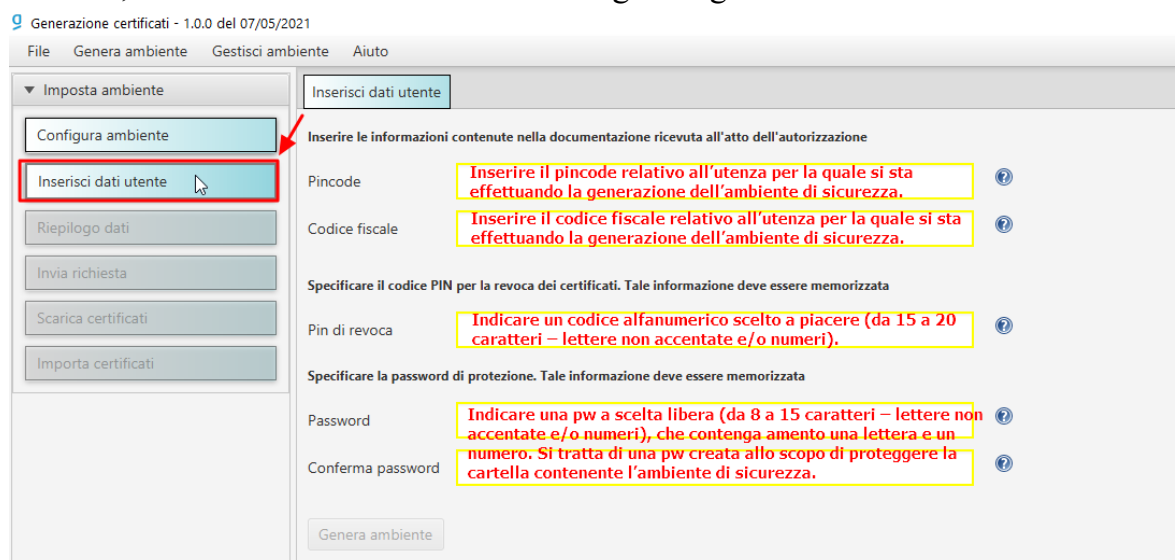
Generazione certificati - 1.0.0 del 07/05/2021

File Genera ambiente Gestisci ambiente Aiuto

▼ Imposta ambiente

Configura ambiente

Inserisci dati utente

Riepilogo dati

Invia richiesta

Scarica certificati

Importa certificati

Inserisci dati utente

Inserire le informazioni contenute nella documentazione ricevuta all'atto dell'autorizzazione

Pincode
Inserire il pincode relativo all'utenza per la quale si sta effettuando la generazione dell'ambiente di sicurezza.

Codice fiscale
Inserire il codice fiscale relativo all'utenza per la quale si sta effettuando la generazione dell'ambiente di sicurezza.

Specificare il codice PIN per la revoca dei certificati. Tale informazione deve essere memorizzata

Pin di revoca
Indicare un codice alfanumerico scelto a piacere (da 15 a 20 caratteri – lettere non accentate e/o numeri).

Specificare la password di protezione. Tale informazione deve essere memorizzata

Password
Indicare una pw a scelta libera (da 8 a 15 caratteri – lettere non accentate e/o numeri), che contenga amento una lettera e un numero. Si tratta di una pw creata allo scopo di proteggere la cartella contenente l'ambiente di sicurezza.

Conferma password

Genera ambiente